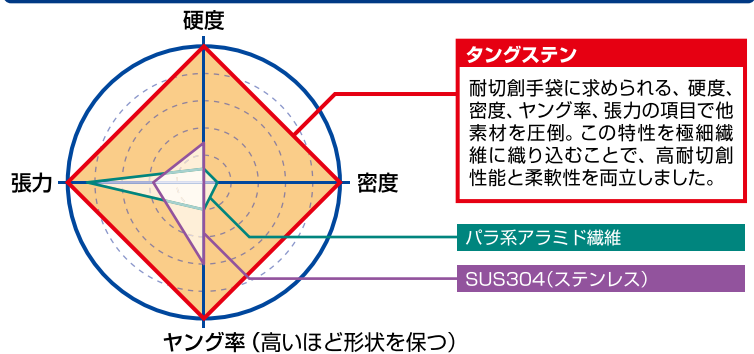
硬度

張力

密度

ヤング率（高いほど形状を保つ）

タングステン

耐切創手袋に求められる、硬度、密度、ヤング率、張力の項目で他素材を圧倒。この特性を極細繊維に織り込むことで、高耐切創性能と柔軟性を両立しました。

パラ系アラミド繊維

SUS304（ステンレス）